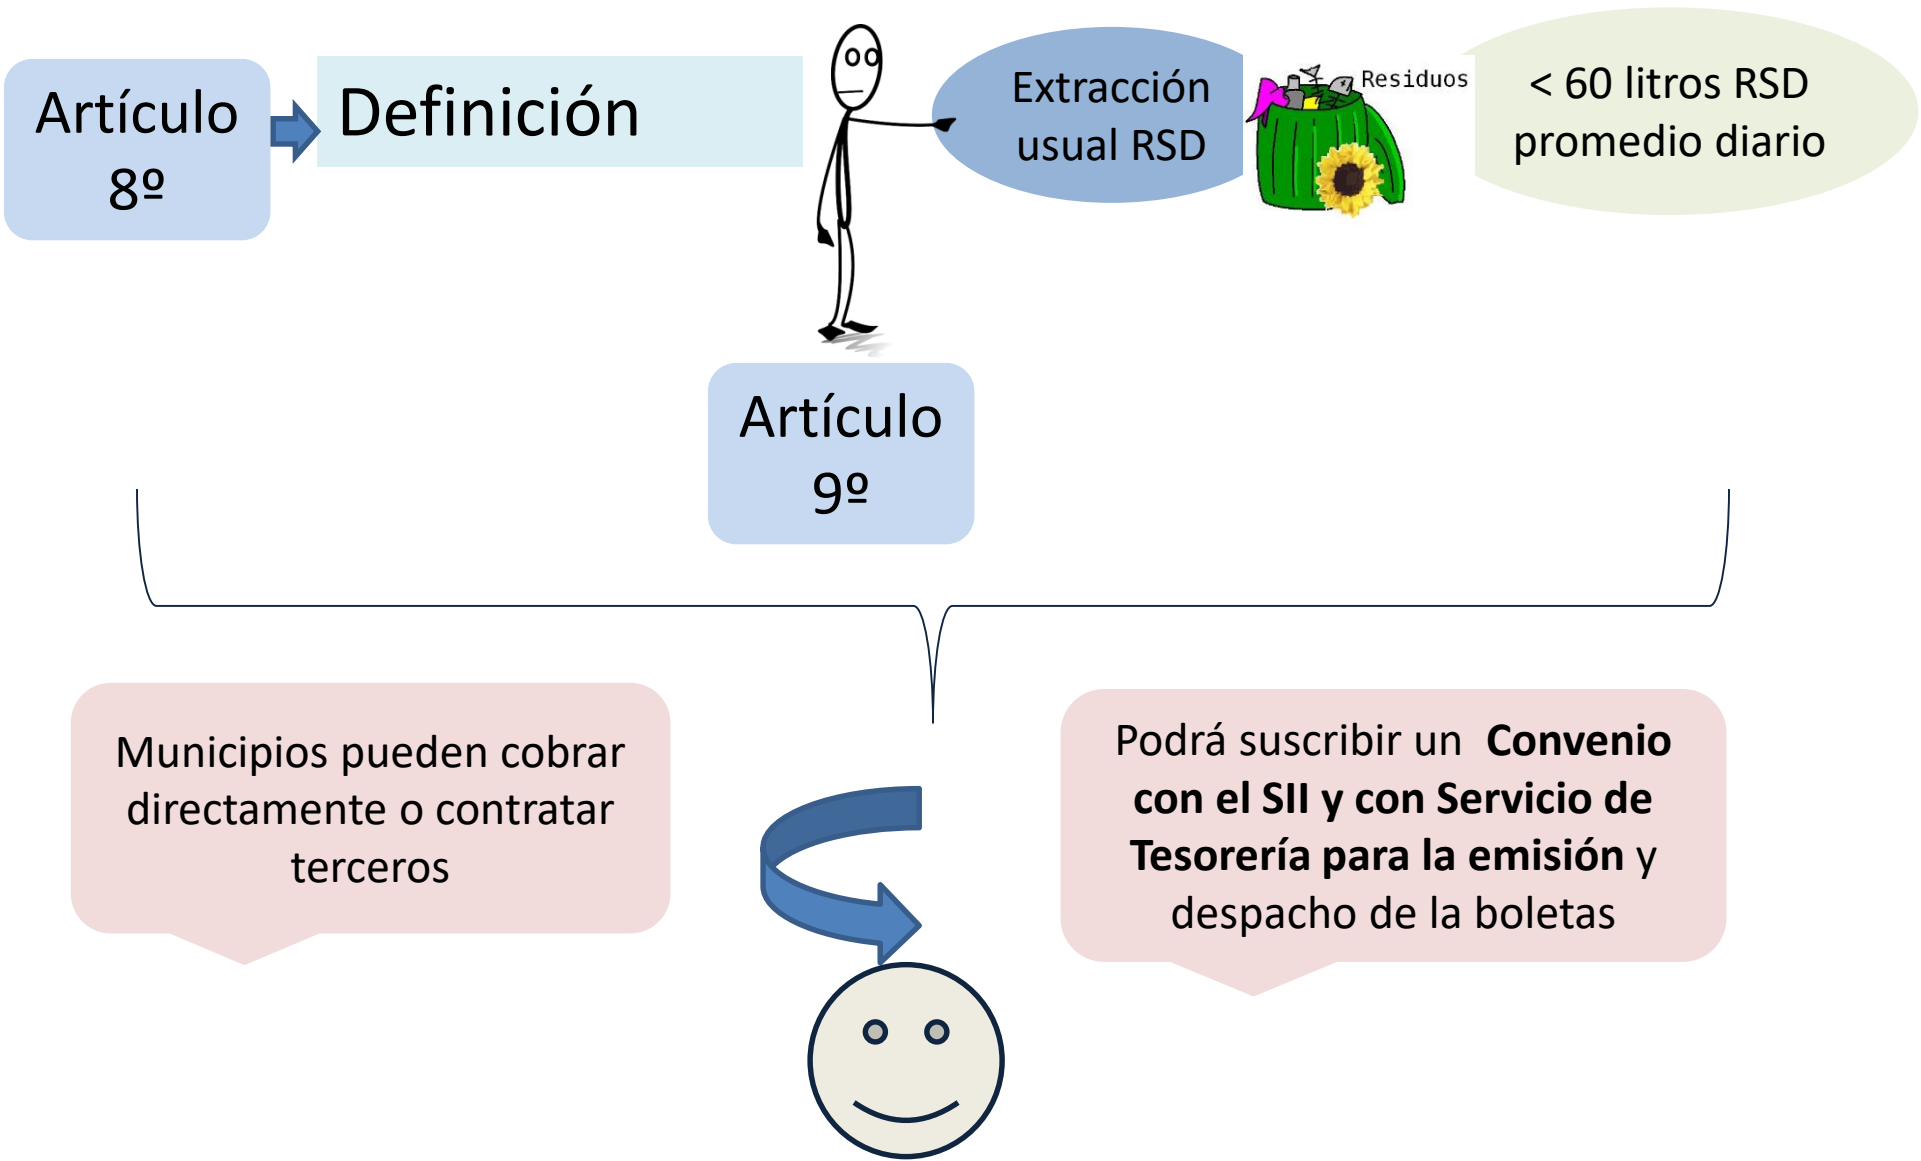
Artículo 8º

Definición

Extracción usual RSD

Residuos

< 60 litros RSD promedio diario

Artículo 9º

Municipios pueden cobrar directamente o contratar terceros

Podrá suscribir un **Convenio con el SII y con Servicio de Tesorería para la emisión** y despacho de la boletas